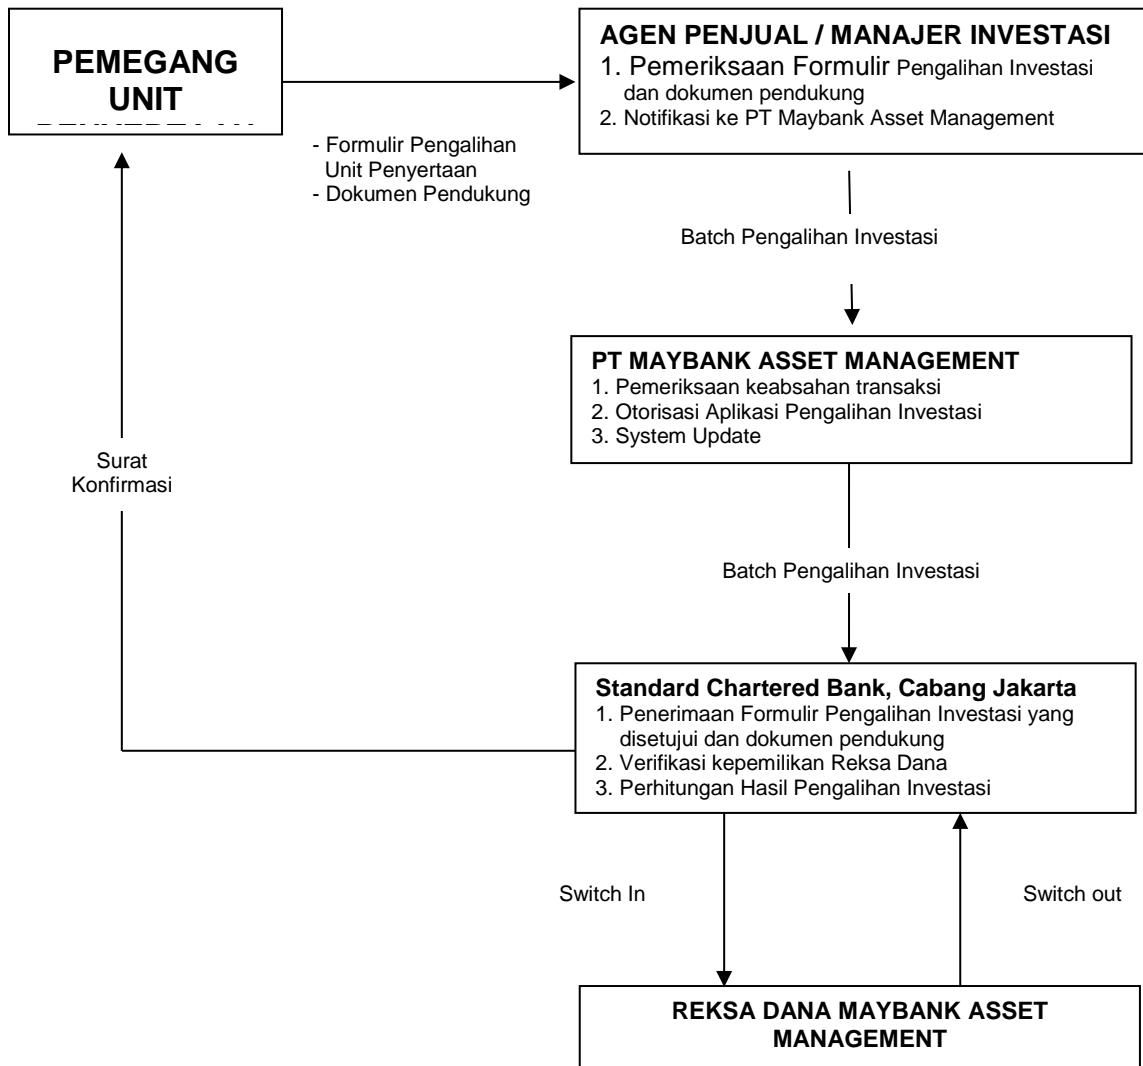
PEMEGANG UNIT
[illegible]

AGEN PENJUAL / MANAJER INVESTASI
1. Pemeriksaan Formulir Pengalihan Investasi dan dokumen pendukung
2. Notifikasi ke PT Maybank Asset Management

- Formulir Pengalihan Unit Penyertaan
- Dokumen Pendukung

Batch Pengalihan Investasi

PT MAYBANK ASSET MANAGEMENT
1. Pemeriksaan keabsahan transaksi
2. Otorisasi Aplikasi Pengalihan Investasi
3. System Update

Surat Konfirmasi

Batch Pengalihan Investasi

Standard Chartered Bank, Cabang Jakarta
1. Penerimaan Formulir Pengalihan Investasi yang disetujui dan dokumen pendukung
2. Verifikasi kepemilikan Reksa Dana
3. Perhitungan Hasil Pengalihan Investasi

Switch In

Switch out

REKSA DANA MAYBANK ASSET MANAGEMENT